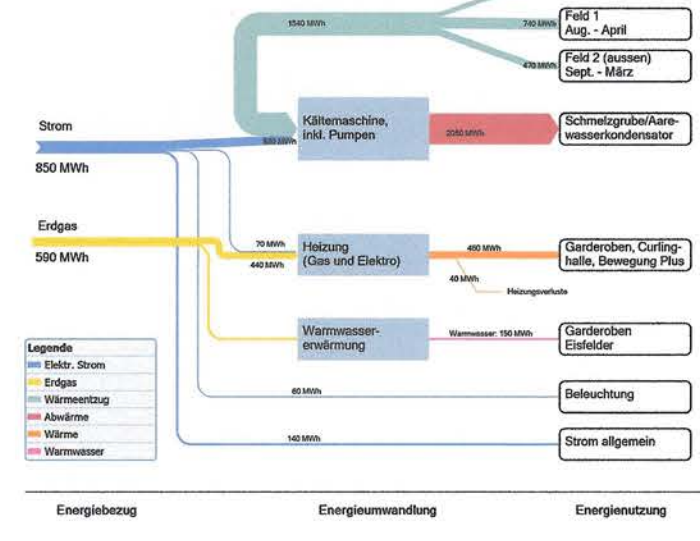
1540 MWh

740 MWh

Feld 1
Aug. - April

470 MWh

Feld 2 (aussen)
Sept. - März

Strom

850 MWh

580 MWh

Kältemaschine, inkl. Pumpen

2050 MWh

Schmelzgrube/Aarewasserkondensator

Erdgas

590 MWh

70 MWh

440 MWh

Heizung (Gas und Elektro)

450 MWh

Garderoben, Curlinghalle, Bewegung Plus

40 MWh

Heizungsverluste

Warmwassererwärmung

Warmwasser: 150 MWh

Garderoben Eisfelder

Legende
Elektr. Strom
Erdgas
Wärmeentzug
Abwärme
Wärme
Warmwasser

60 MWh

Beleuchtung

140 MWh

Strom allgemein

Energiebezug

Energieumwandlung

Energienutzung